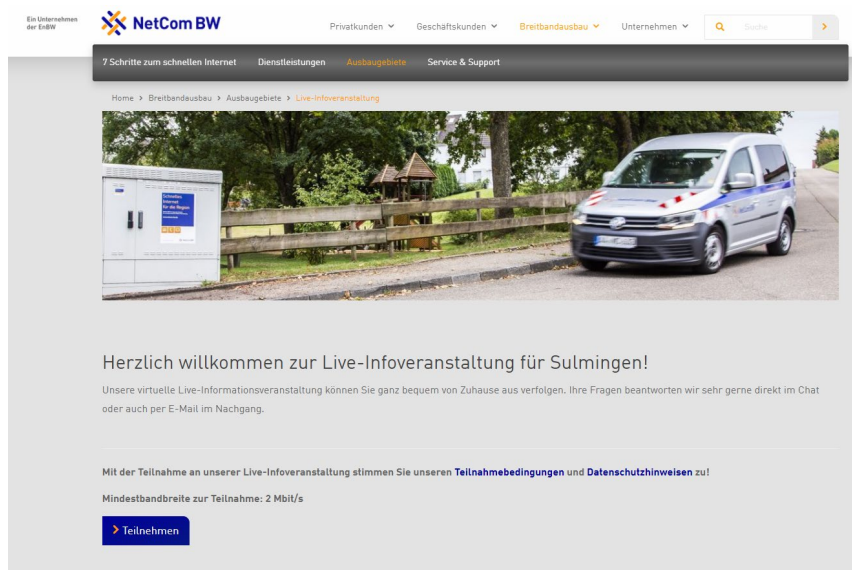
Ein Unternehmen der EnBW

NetCom BW

Privatkunden Geschäftskunden Breitbandausbau Unternehmen

Suche

7 Schritte zum schnellen Internet Dienstleistungen Ausbaugebiete Service & Support

Home > Breitbandausbau > Ausbaugebiete > Live-Infoveranstaltung

Schnelles Internet für die Region

Herzlich willkommen zur Live-Infoveranstaltung für Sulmingen!

Unsere virtuelle Live-Informationsveranstaltung können Sie ganz bequem von Zuhause aus verfolgen. Ihre Fragen beantworten wir sehr gerne direkt im Chat oder auch per E-Mail im Nachgang.

Mit der Teilnahme an unserer Live-Infoveranstaltung stimmen Sie unseren Teilnahmebedingungen und Datenschutzhinweisen zu!

Mindestbandbreite zur Teilnahme: 2 Mbit/s

Teilnehmen